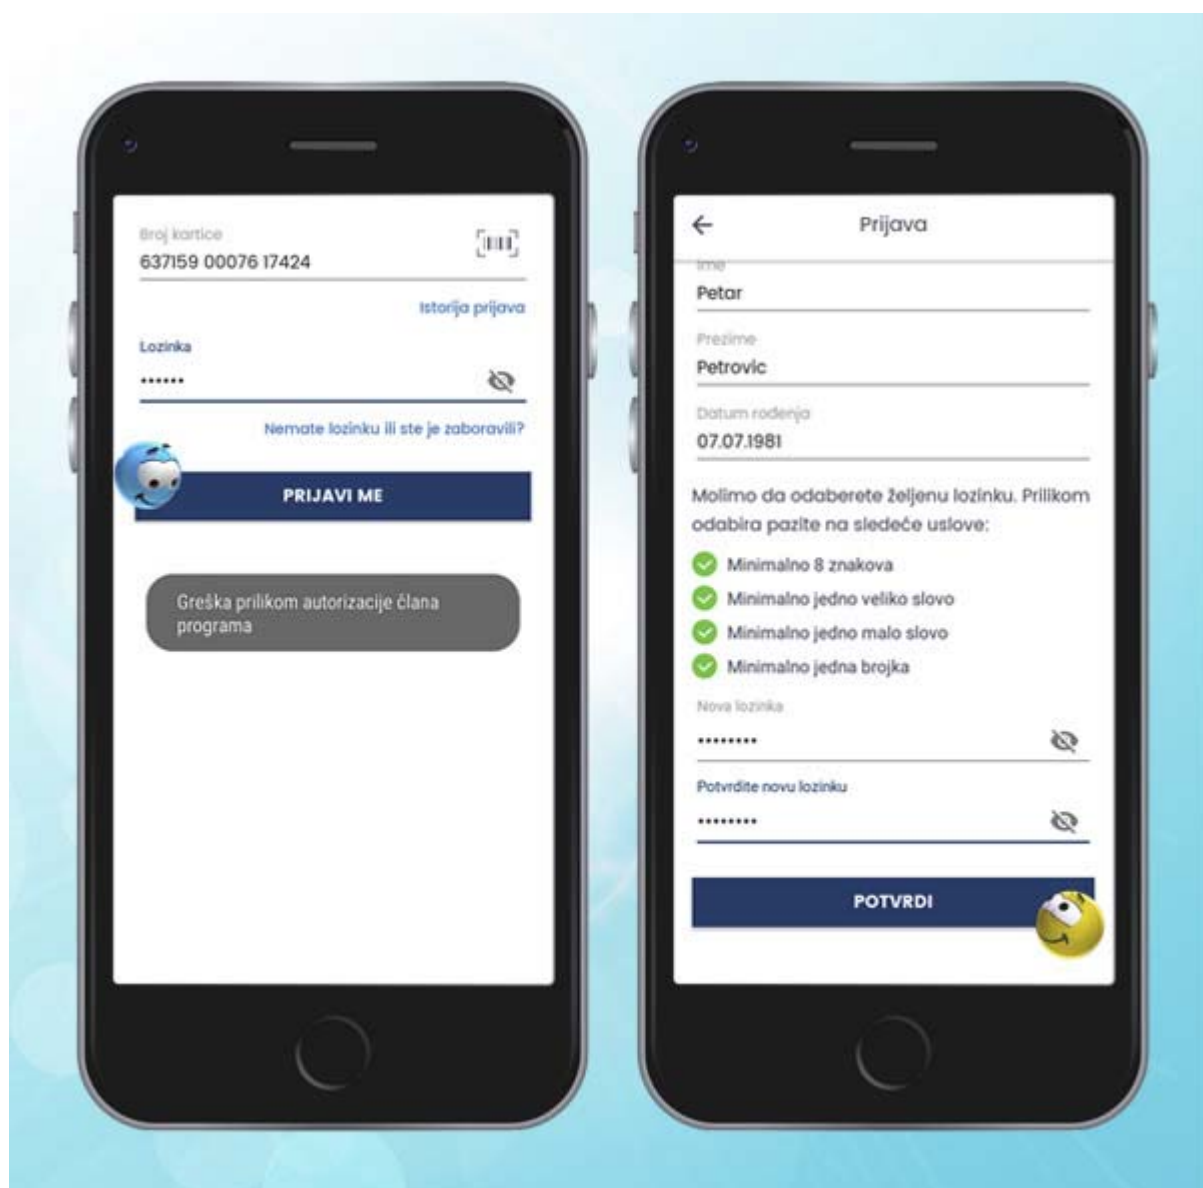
Broj kartice
637159 00076 17424

Istorija prijava

Lozinka
••••••

Nemate lozinku ili ste je zaboravili?

PRIJAVI ME

Greška prilikom autorizacije člana programa

←
Prijava

Ime
Petar

Prezime
Petrovic

Datum rođenja
07.07.1981

Molimo da odaberete željenu lozinku. Prilikom odabira pazite na sledeće uslove:

Minimalno 8 znakova
Minimalno jedno veliko slovo
Minimalno jedno malo slovo
Minimalno jedna brojka

Nova lozinka
•••••••••

Potvrdite novu lozinku
•••••••••

POTVRDI